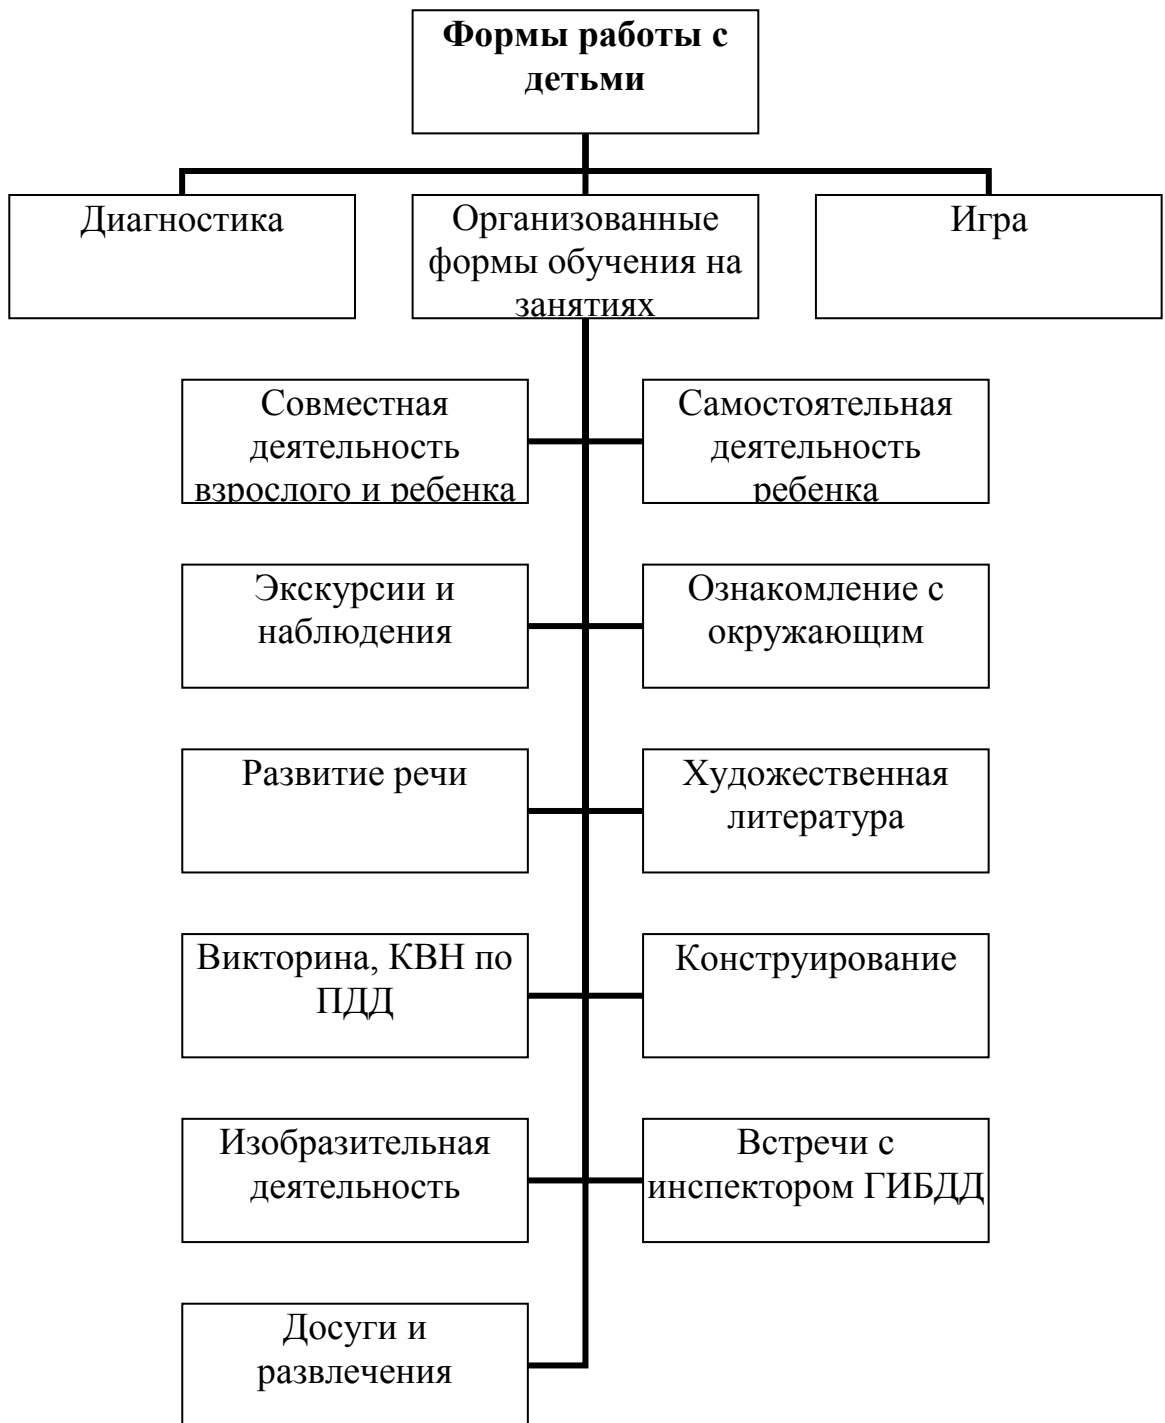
Формы работы с детьми

Диагностика

Организованные формы обучения на занятиях

Игра

Совместная деятельность взрослого и ребенка

Самостоятельная деятельность ребенка

Экскурсии и наблюдения

Ознакомление с окружающим

Развитие речи

Художественная литература

Викторина, КВН по ПДД

Конструирование

Изобразительная деятельность

Встречи с инспектором ГИБДД

Досуги и развлечения